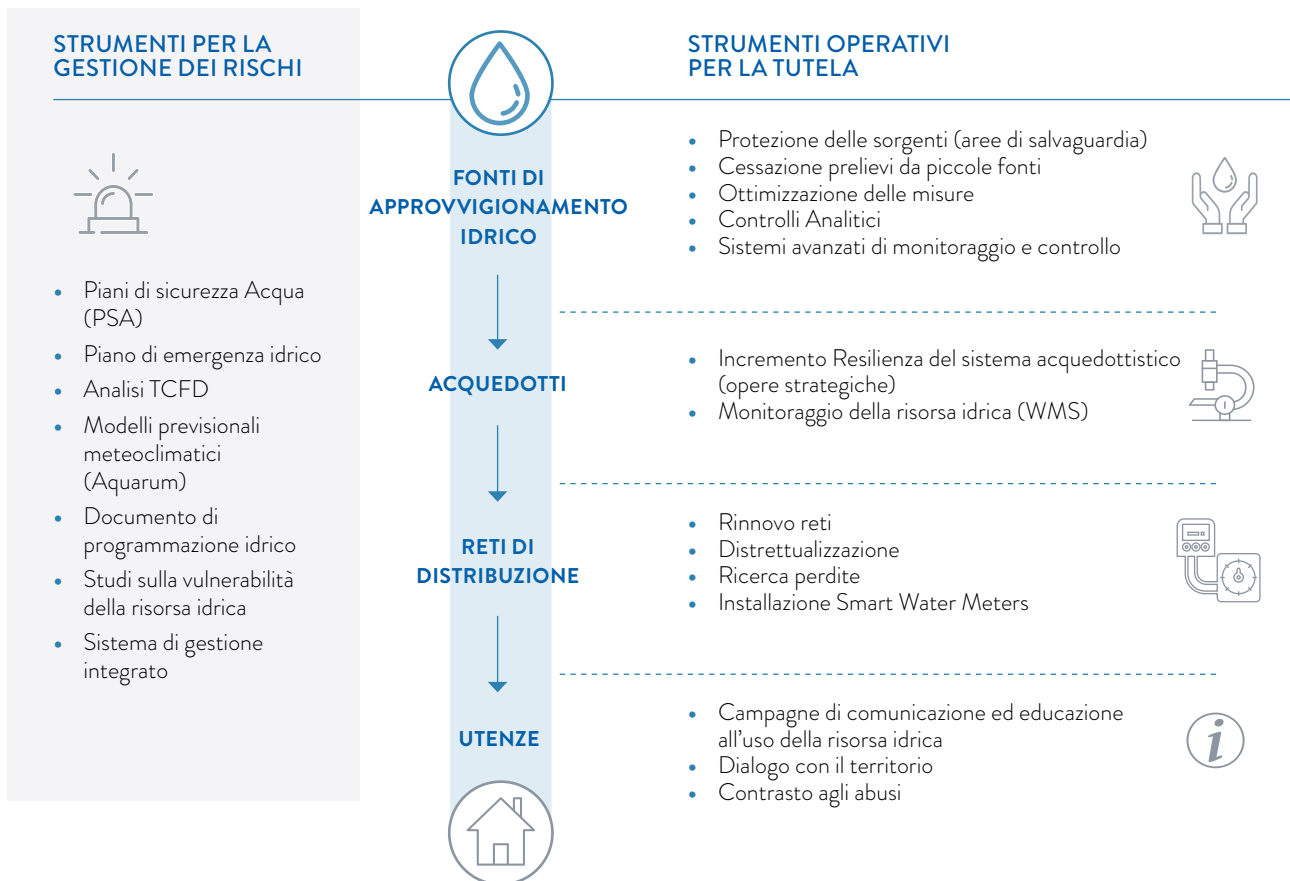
STRUMENTI PER LA GESTIONE DEI RISCHI

• Piani di sicurezza Acqua (PSA)
• Piano di emergenza idrico
• Analisi TCFD
• Modelli previsionali meteoclimatici (Aquarum)
• Documento di programmazione idrico
• Studi sulla vulnerabilità della risorsa idrica
• Sistema di gestione integrato

FONTI DI APPROVVIGIONAMENTO IDRICO

ACQUEDOTTI

RETI DI DISTRIBUZIONE

UTENZE

STRUMENTI OPERATIVI PER LA TUTELA

• Protezione delle sorgenti (aree di salvaguardia)
• Cessazione prelievi da piccole fonti
• Ottimizzazione delle misure
• Controlli Analitici
• Sistemi avanzati di monitoraggio e controllo

• Incremento Resilienza del sistema acquedottistico (opere strategiche)
• Monitoraggio della risorsa idrica (WMS)

• Rinnovo reti
• Distrettualizzazione
• Ricerca perdite
• Installazione Smart Water Meters

• Campagne di comunicazione ed educazione all'uso della risorsa idrica
• Dialogo con il territorio
• Contrasto agli abusi